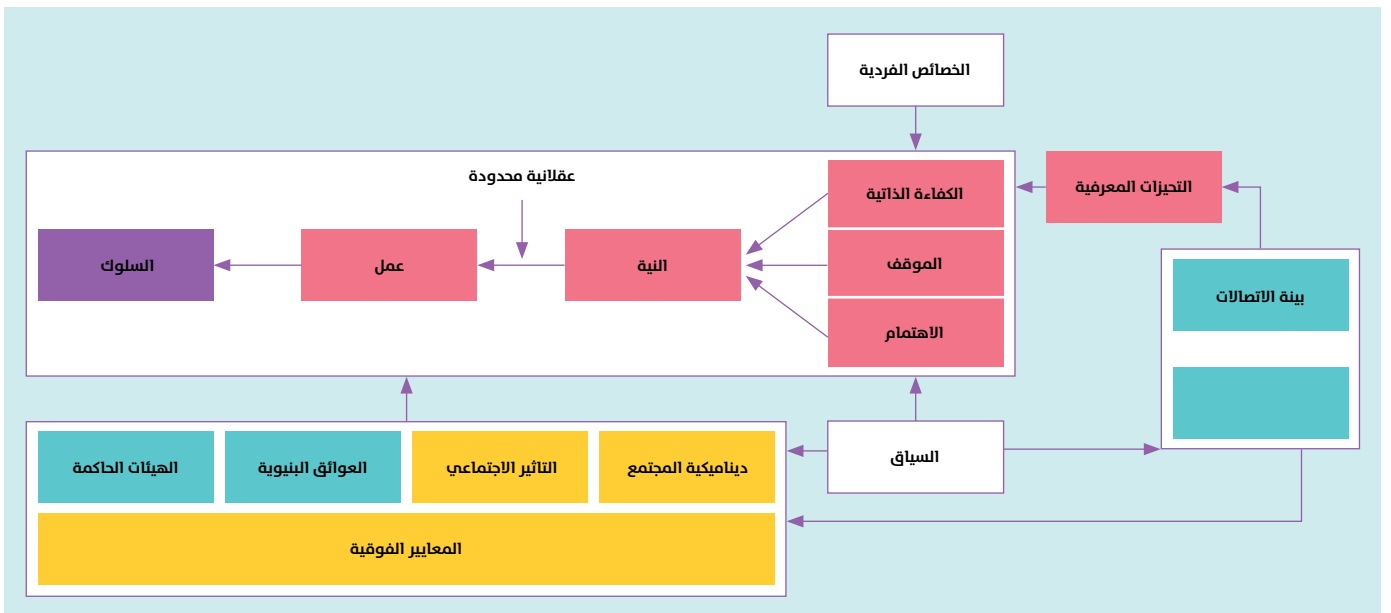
الخصائص الفردية

التحيزات المعرفية

عقلانية محدودة

الكفاءة الذاتية

السلوك

عمل

النية

الموقف

بيئة الاتصالات

الاهتمام

الهيئات الحاكمة

العوائق البنيوية

التأثير الاجتماعي

ديناميكية المجتمع

السياق

المعايير الفوقية